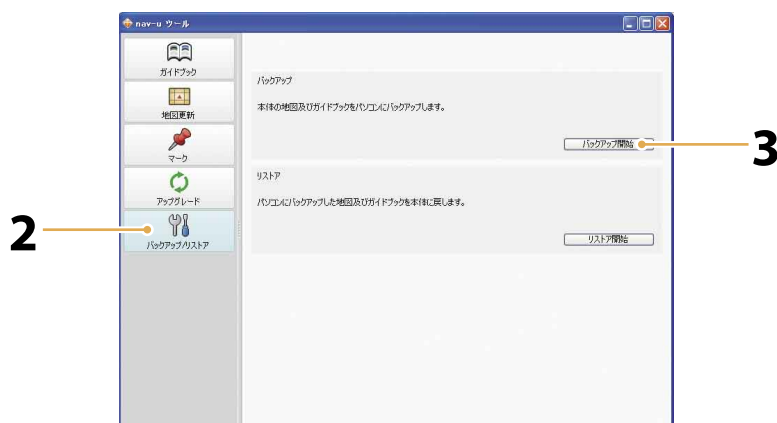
nav-u ツール

ガイドブック

地図更新

マーク

アップグレード

バックアップ/リストア

バックアップ

本体の地図及びガイドブックをパソコンにバックアップします。

バックアップ開始

リストア

パソコンにバックアップした地図及びガイドブックを本体に戻します。

リストア開始

2

3